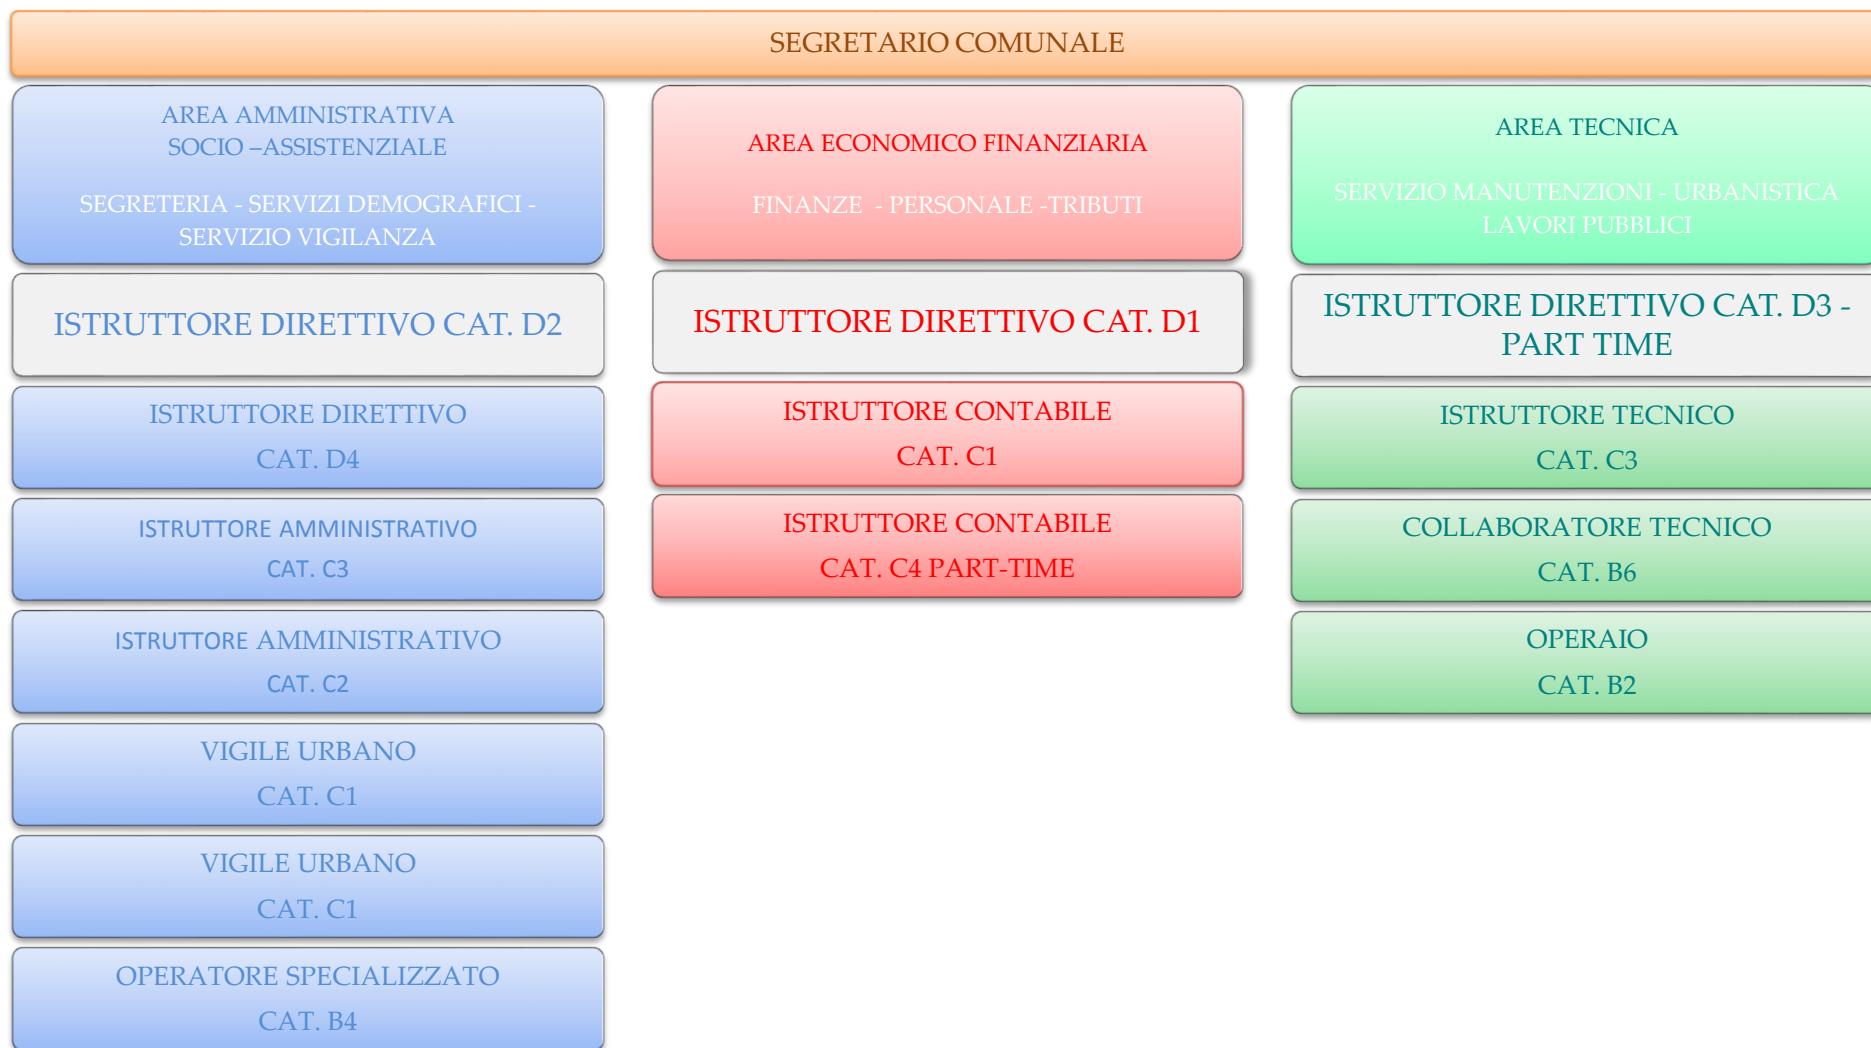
SEGRETARIO COMUNALE

AREA AMMINISTRATIVA
SOCIO –ASSISTENZIALE

SEGRETERIA - SERVIZI DEMOGRAFICI - SERVIZIO VIGILANZA

ISTRUTTORE DIRETTIVO CAT. D2

ISTRUTTORE DIRETTIVO
CAT. D4

ISTRUTTORE AMMINISTRATIVO
CAT. C3

ISTRUTTORE AMMINISTRATIVO
CAT. C2

VIGILE URBANO
CAT. C1

VIGILE URBANO
CAT. C1

OPERATORE SPECIALIZZATO
CAT. B4

AREA ECONOMICO FINANZIARIA

FINANZE - PERSONALE -TRIBUTI

ISTRUTTORE DIRETTIVO CAT. D1

ISTRUTTORE CONTABILE
CAT. C1

ISTRUTTORE CONTABILE
CAT. C4 PART-TIME

AREA TECNICA

SERVIZIO MANUTENZIONI - URBANISTICA
LAVORI PUBBLICI

ISTRUTTORE DIRETTIVO CAT. D3 - PART TIME

ISTRUTTORE TECNICO
CAT. C3

COLLABORATORE TECNICO
CAT. B6

OPERAIO
CAT. B2